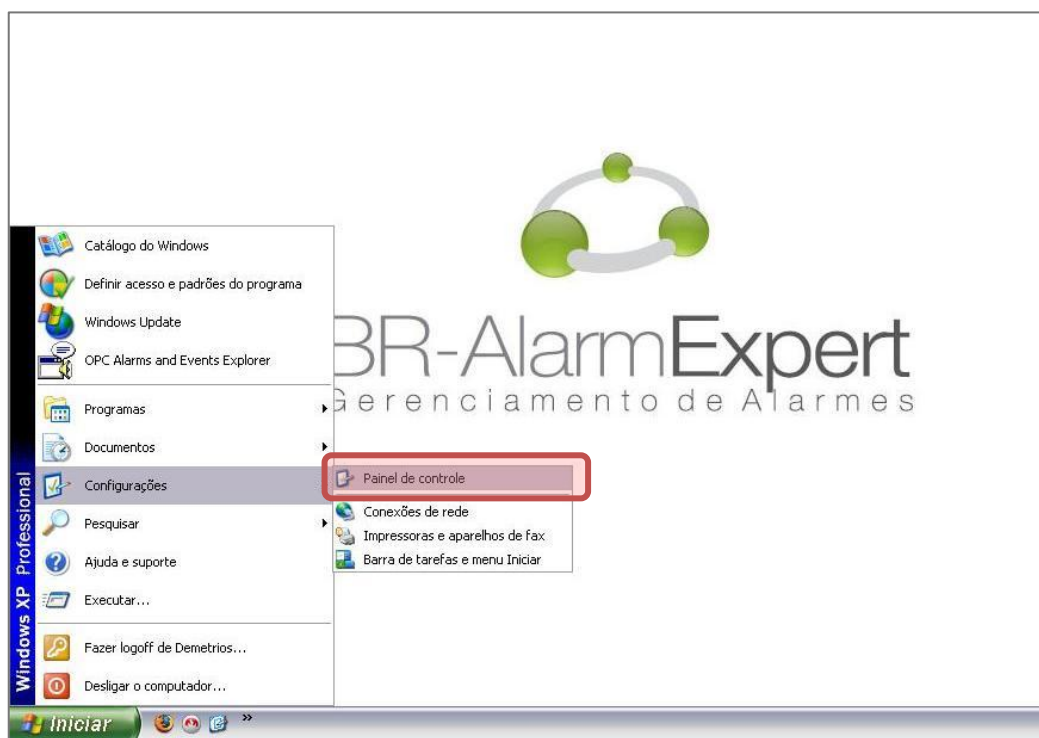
BR-AlarmExpert
Gerenciamento de Alarmes

Catálogo do Windows
Definir acesso e padrões do programa
Windows Update
OPC Alarms and Events Explorer

Programas
Documentos
Configurações
Pesquisar
Ajuda e suporte
Executar...

Fazer logoff de Demetrios...
Desligar o computador...

Painel de controle
Conexões de rede
Impressoras e aparelhos de fax
Barra de tarefas e menu Iniciar

Windows XP Professional

Iniciar